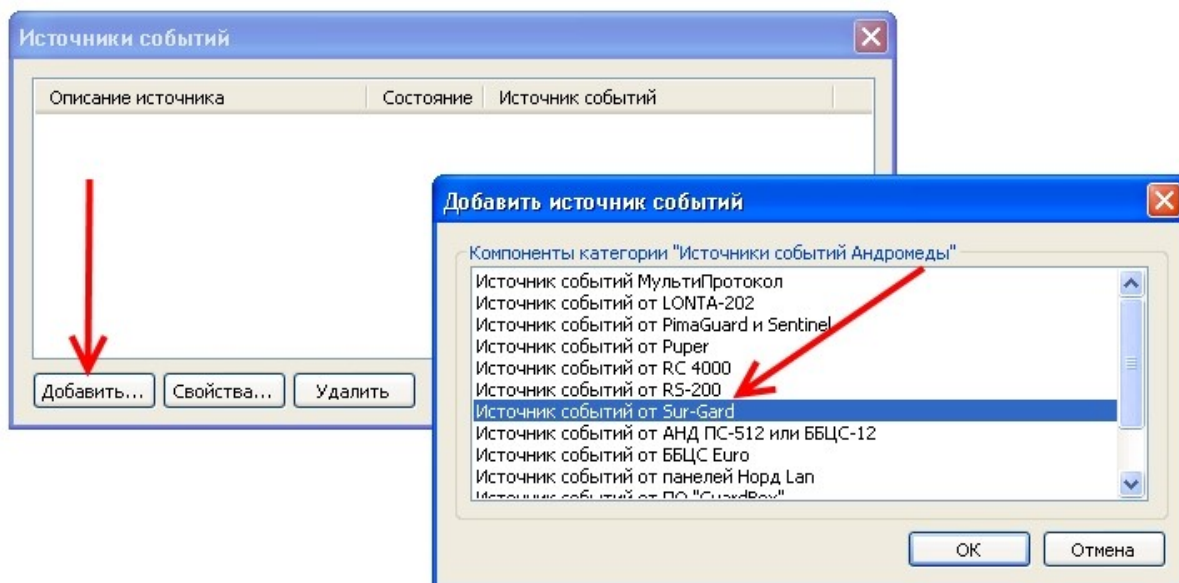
Источники событий

| Описание источника | Состояние | Источник событий |
|---|---|---|

Добавить... Свойства... Удалить

Добавить источник событий

Компоненты категории "Источники событий Андромеды"

Источник событий МультиПротокол
Источник событий от LONTA-202
Источник событий от PimaGuard и Sentinel
Источник событий от Puper
Источник событий от RC 4000
Источник событий от RS-200
Источник событий от Sur-Gard
Источник событий от АНД ПС-512 или ББЦС-12
Источник событий от ББЦС Euro
Источник событий от панелей Норд Lan
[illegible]

OK Отмена